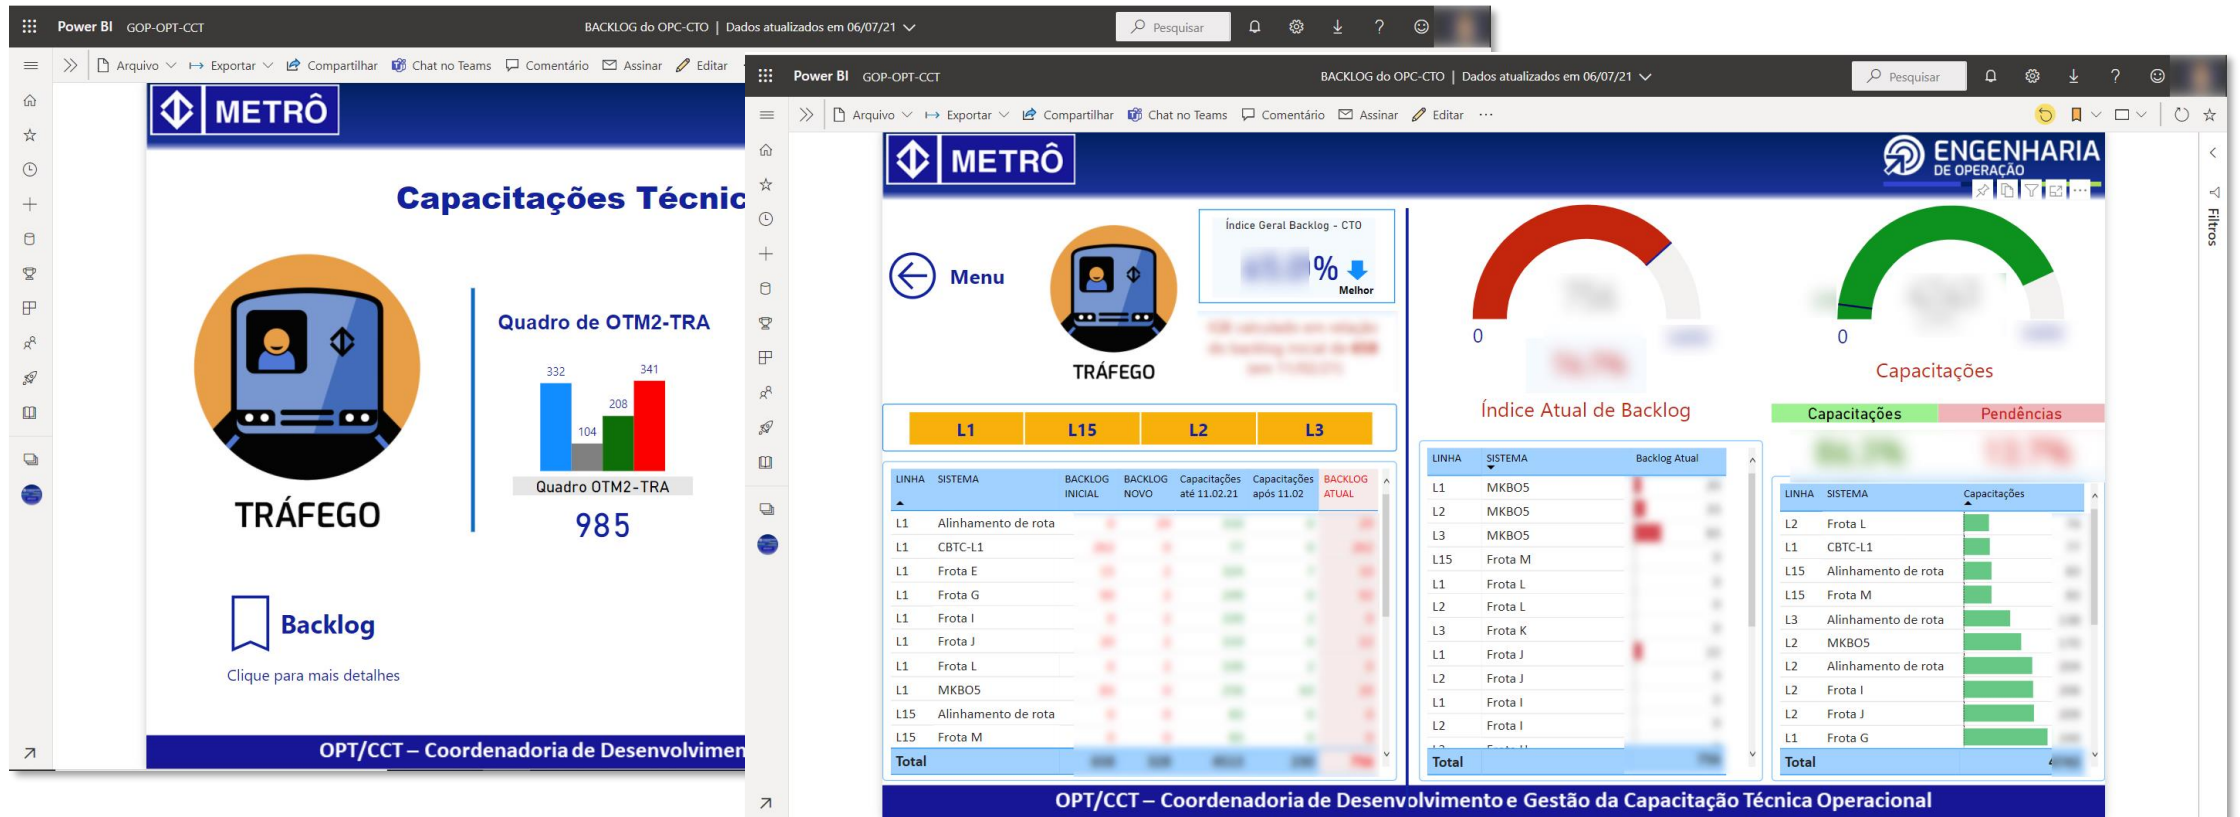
Power BI GOP-OPT-CCT BACKLOG do OPC-CTO | Dados atualizados em 06/07/21

Pesquisar

Arquivo Exportar Compartilhar Chat no Teams Comentário Assinar Editar

METRÔ

Capacitações Técnic

TRÁFEGO

Quadro de OTM2-TRA

332 104 208 341

Quadro OTM2-TRA

985

Backlog

Clique para mais detalhes

OPT/CCT – Coordenadoria de Desenvolvimen

Power BI GOP-OPT-CCT BACKLOG do OPC-CTO | Dados atualizados em 06/07/21

Pesquisar

Arquivo Exportar Compartilhar Chat no Teams Comentário Assinar Editar ···

METRÔ

ENGENHARIA DE OPERAÇÃO

Menu

TRÁFEGO

Índice Geral Backlog - CTO

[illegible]% Melhor

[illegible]

L1 L15 L2 L3

0 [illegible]

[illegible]

Índice Atual de Backlog

0 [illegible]

Capacitações

Capacitações Pendências

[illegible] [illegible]

Filtros

| LINHA | SISTEMA | BACKLOG INICIAL | BACKLOG NOVO | Capacitações até 11.02.21 | Capacitações após 11.02 | BACKLOG ATUAL |
|---|---|---|---|---|---|---|
| L1 | Alinhamento de rota | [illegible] | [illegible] | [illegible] | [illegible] | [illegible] |
| L1 | CBTC-L1 | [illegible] | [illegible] | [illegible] | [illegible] | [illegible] |
| L1 | Frota E | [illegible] | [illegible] | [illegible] | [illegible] | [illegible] |
| L1 | Frota G | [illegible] | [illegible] | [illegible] | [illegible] | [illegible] |
| L1 | Frota I | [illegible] | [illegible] | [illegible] | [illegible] | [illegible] |
| L1 | Frota J | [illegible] | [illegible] | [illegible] | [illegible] | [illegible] |
| L1 | Frota L | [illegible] | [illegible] | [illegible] | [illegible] | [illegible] |
| L1 | MKBO5 | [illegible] | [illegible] | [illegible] | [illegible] | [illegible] |
| L15 | Alinhamento de rota | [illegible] | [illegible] | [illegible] | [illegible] | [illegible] |
| L15 | Frota M | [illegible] | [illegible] | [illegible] | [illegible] | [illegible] |
| Total | | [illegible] | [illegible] | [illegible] | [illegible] | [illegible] |

| LINHA | SISTEMA | Backlog Atual |
|---|---|---|
| L1 | MKBO5 | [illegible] |
| L2 | MKBO5 | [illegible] |
| L3 | MKBO5 | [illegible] |
| L15 | Frota M | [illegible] |
| L1 | Frota L | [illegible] |
| L2 | Frota L | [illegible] |
| L3 | Frota K | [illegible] |
| L1 | Frota J | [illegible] |
| L2 | Frota J | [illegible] |
| L1 | Frota I | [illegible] |
| L2 | Frota I | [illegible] |
| Total | | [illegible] |

| LINHA | SISTEMA | Capacitações |
|---|---|---|
| L2 | Frota L | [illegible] |
| L1 | CBTC-L1 | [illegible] |
| L15 | Alinhamento de rota | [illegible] |
| L15 | Frota M | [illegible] |
| L3 | Alinhamento de rota | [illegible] |
| L2 | MKBO5 | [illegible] |
| L2 | Alinhamento de rota | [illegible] |
| L2 | Frota I | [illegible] |
| L2 | Frota J | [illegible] |
| L1 | Frota G | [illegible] |
| Total | | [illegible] |

OPT/CCT – Coordenadoria de Desenvolvimento e Gestão da Capacitação Técnica Operacional